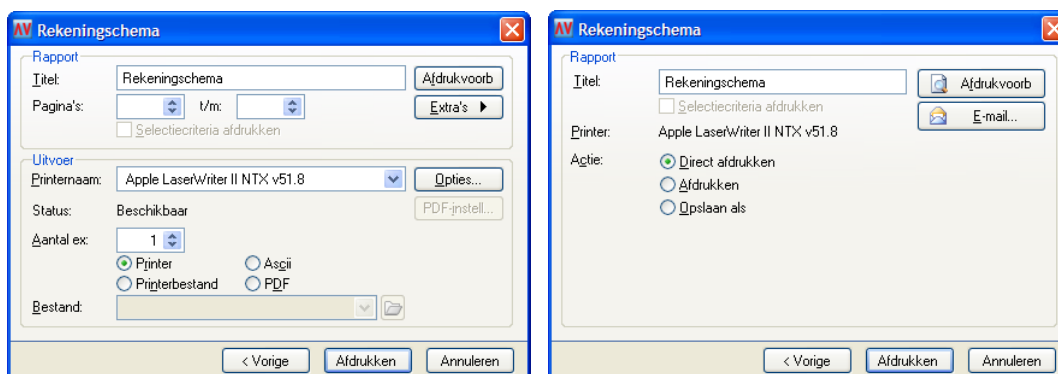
AV Rekeningschema

Rapport
Titel: Rekeningschema
Afdrukvoorb
Pagina's: t/m:
Extra's
Selectiecriteria afdrukken

Uitvoer
Printernaam: Apple LaserWriter II NTX v51.8
Opties...
Status: Beschikbaar
PDF-instell...
Aantal ex: 1
Printer
Ascii
Printerbestand
PDF
Bestand:

< Vorige
Afdrukken
Annuleren

AV Rekeningschema

Rapport
Titel: Rekeningschema
Afdrukvoorb
Selectiecriteria afdrukken
E-mail...
Printer: Apple LaserWriter II NTX v51.8
Actie:
Direct afdrukken
Afdrukken
Opslaan als

< Vorige
Afdrukken
Annuleren